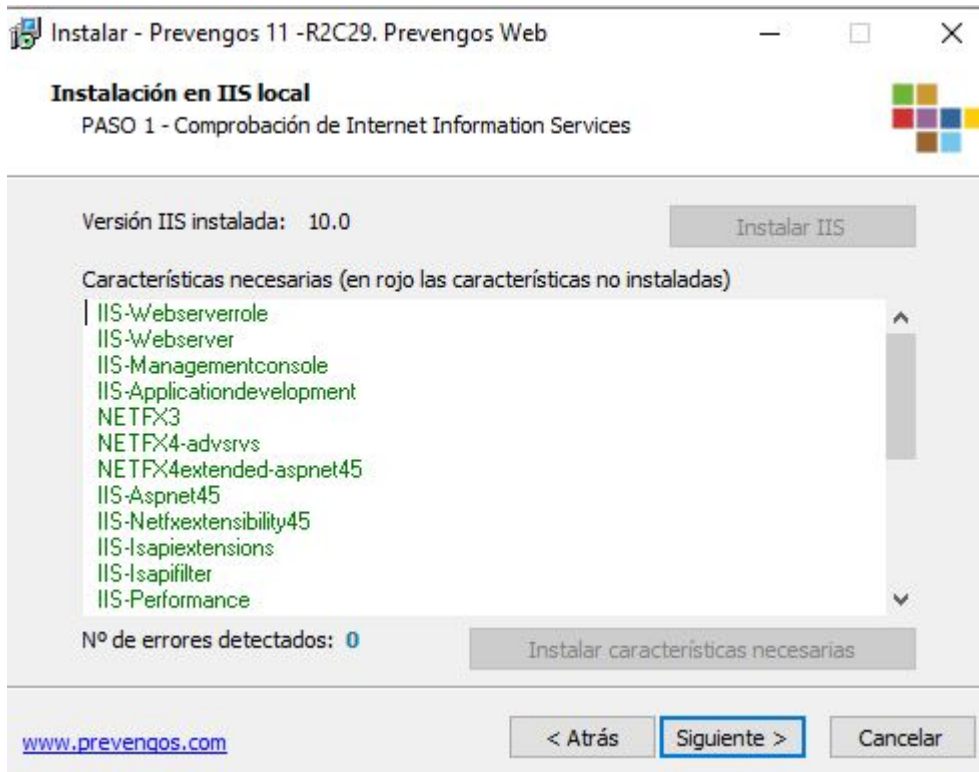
Instalar - Prevengos 11 -R2C29. Prevengos Web

Instalación en IIS local
PASO 1 - Comprobación de Internet Information Services

Versión IIS instalada: 10.0

Instalar IIS

Características necesarias (en rojo las características no instaladas)

IIS-Webserverrole
IIS-Webserver
IIS-Managementconsole
IIS-Applicationdevelopment
NETFX3
NETFX4-advsrvs
NETFX4extended-aspnet45
IIS-Aspnet45
IIS-Netfxextensibility45
IIS-Isapiextensions
IIS-Isapifilter
IIS-Performance

Nº de errores detectados: 0

Instalar características necesarias

www.prevengos.com

< Atrás

Siguiente >

Cancelar